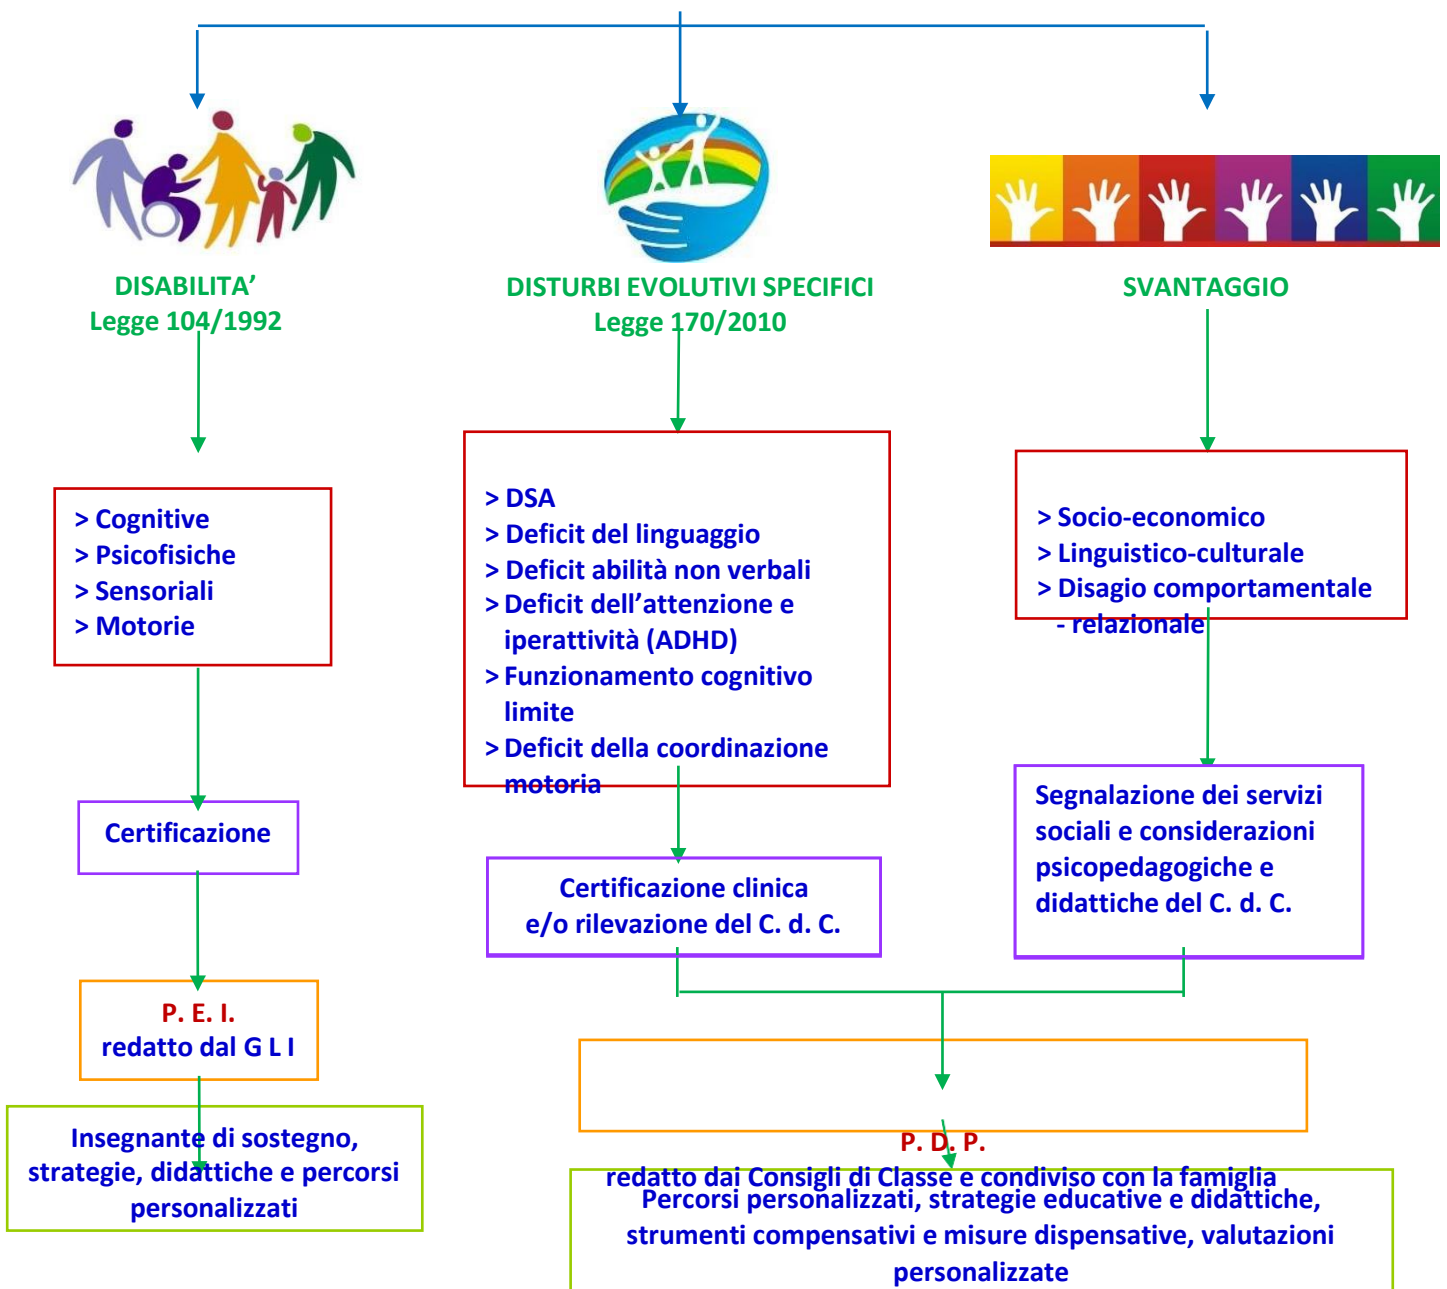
DISABILITA’
Legge 104/1992

DISTURBI EVOLUTIVI SPECIFICI
Legge 170/2010

SVANTAGGIO

> Cognitive
> Psicofisiche
> Sensoriali
> Motorie

> DSA
> Deficit del linguaggio
> Deficit abilità non verbali
> Deficit dell’attenzione e iperattività (ADHD)
> Funzionamento cognitivo limite
> Deficit della coordinazione motoria

> Socio-economico
> Linguistico-culturale
> Disagio comportamentale - relazionale

Certificazione

Certificazione clinica e/o rilevazione del C. d. C.

Segnalazione dei servizi sociali e considerazioni psicopedagogiche e didattiche del C. d. C.

P. E. I.
redatto dal G L I

P. D. P.
redatto dai Consigli di Classe e condiviso con la famiglia

Insegnante di sostegno, strategie, didattiche e percorsi personalizzati

Percorsi personalizzati, strategie educative e didattiche, strumenti compensativi e misure dispensative, valutazioni personalizzate